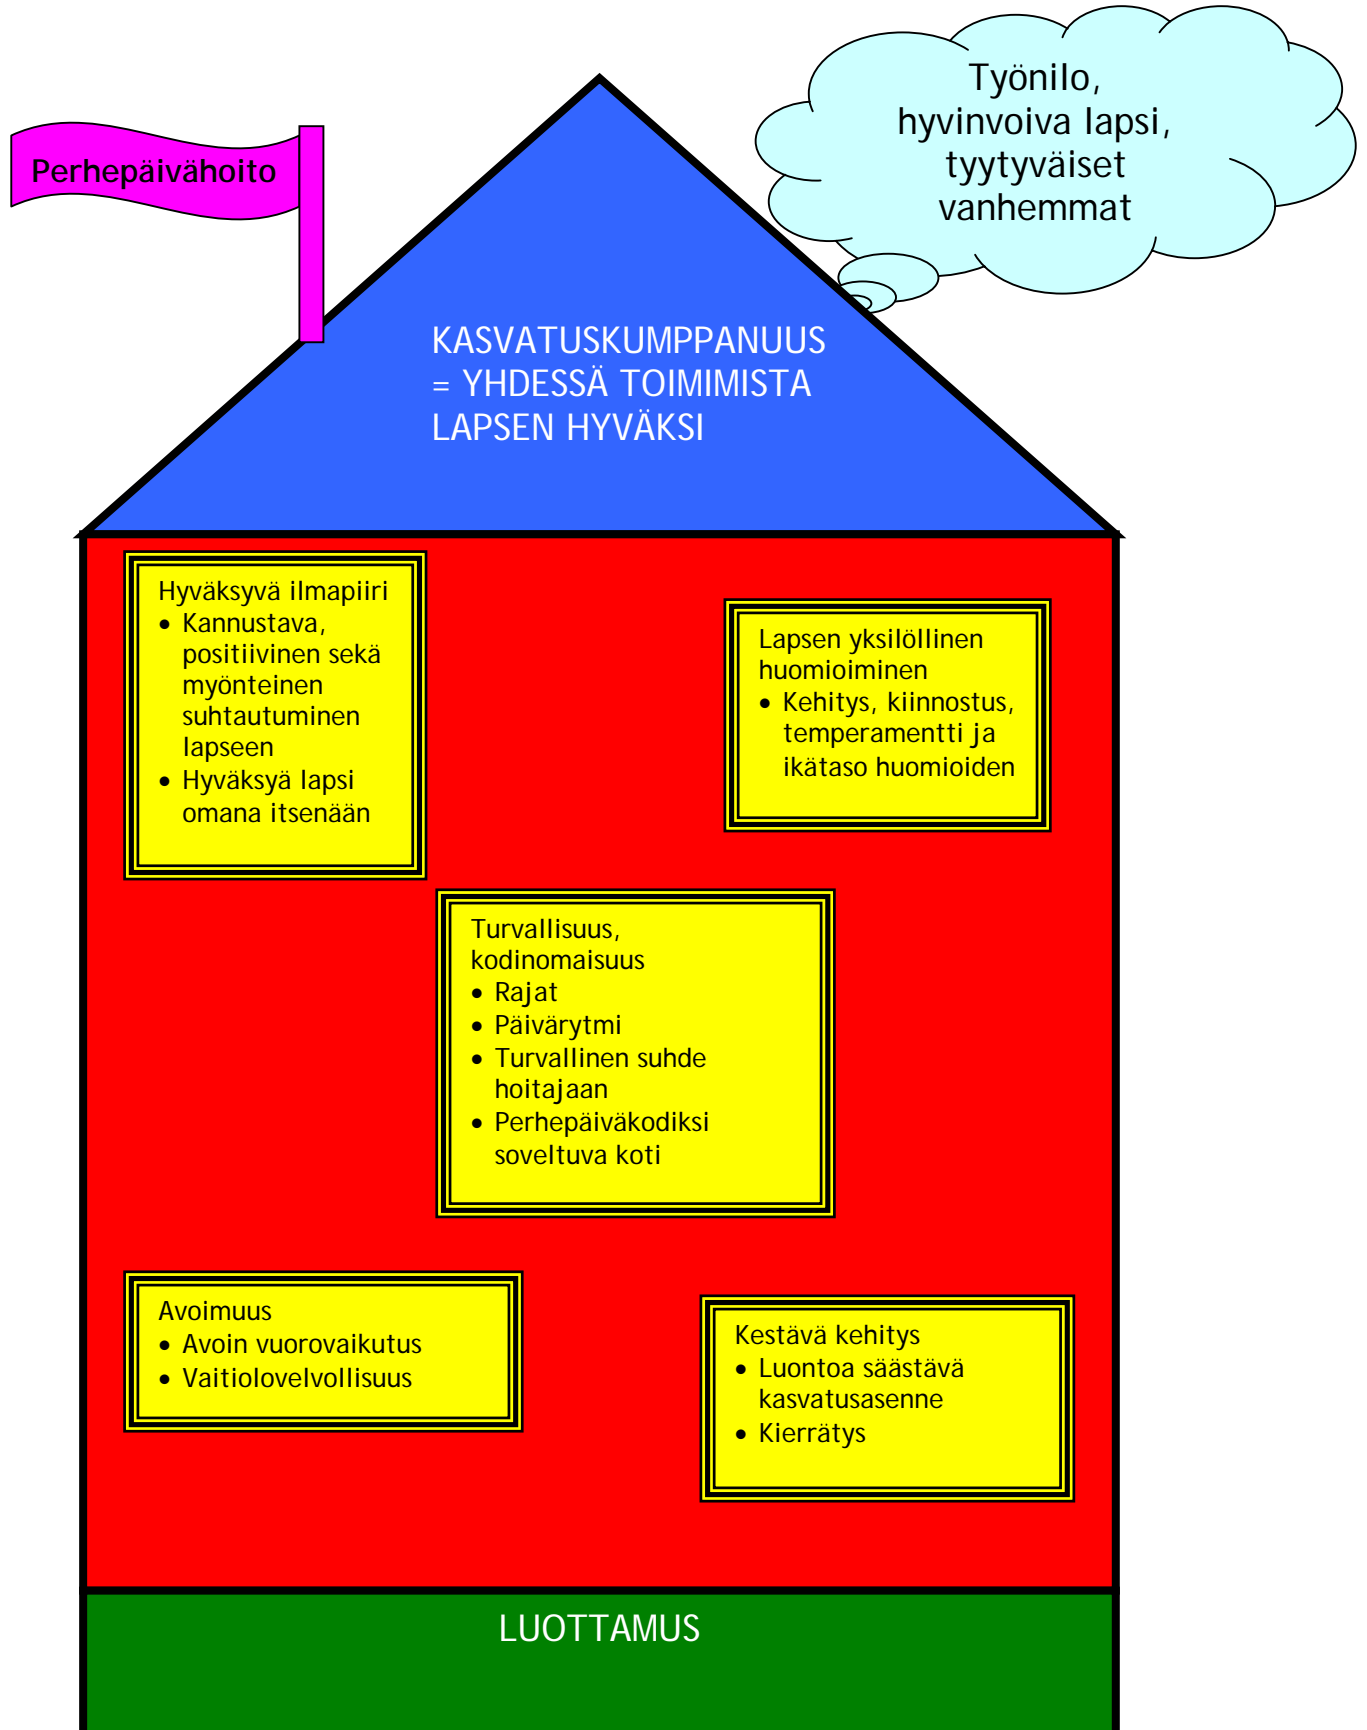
Perhepäivähoito

Työnilo, hyvinvoiva lapsi, tyytyväiset vanhemmat

KASVATUSKUMPPANUUS
= YHDESSÄ TOIMIMISTA
LAPSEN HYVÄKSI

Hyväksyvä ilmapiiri
• Kannustava, positiivinen sekä myönteinen suhtautuminen lapseen
• Hyväksyä lapsi omana itsenään

Lapsen yksilöllinen huomioiminen
• Kehitys, kiinnostus, temperamentti ja ikätaso huomioiden

Turvallisuus, kodinomaisuus
• Rajat
• Päivärytmi
• Turvallinen suhde hoitajaan
• Perhepäiväkodiksi soveltuva koti

Avoimuus
• Avoin vuorovaikutus
• Vaitiolovelvollisuus

Kestävä kehitys
• Luontoa säästävä kasvatusasenne
• Kierrätys

LUOTTAMUS